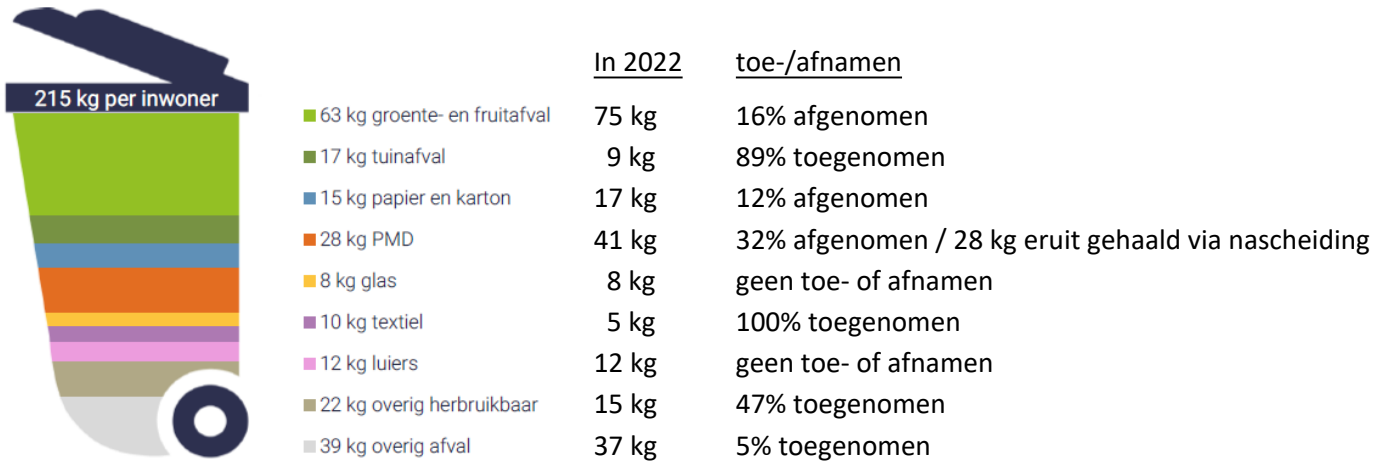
215 kg per inwoner

|  | In 2022 | toe-/afnamen |
|---|---|---|
| 63 kg groente- en fruitafval | 75 kg | 16% afgenomen |
| 17 kg tuinafval | 9 kg | 89% toegenomen |
| 15 kg papier en karton | 17 kg | 12% afgenomen |
| 28 kg PMD | 41 kg | 32% afgenomen / 28 kg eruit gehaald via nascheiding |
| 8 kg glas | 8 kg | geen toe- of afnamen |
| 10 kg textiel | 5 kg | 100% toegenomen |
| 12 kg luiers | 12 kg | geen toe- of afnamen |
| 22 kg overig herbruikbaar | 15 kg | 47% toegenomen |
| 39 kg overig afval | 37 kg | 5% toegenomen |